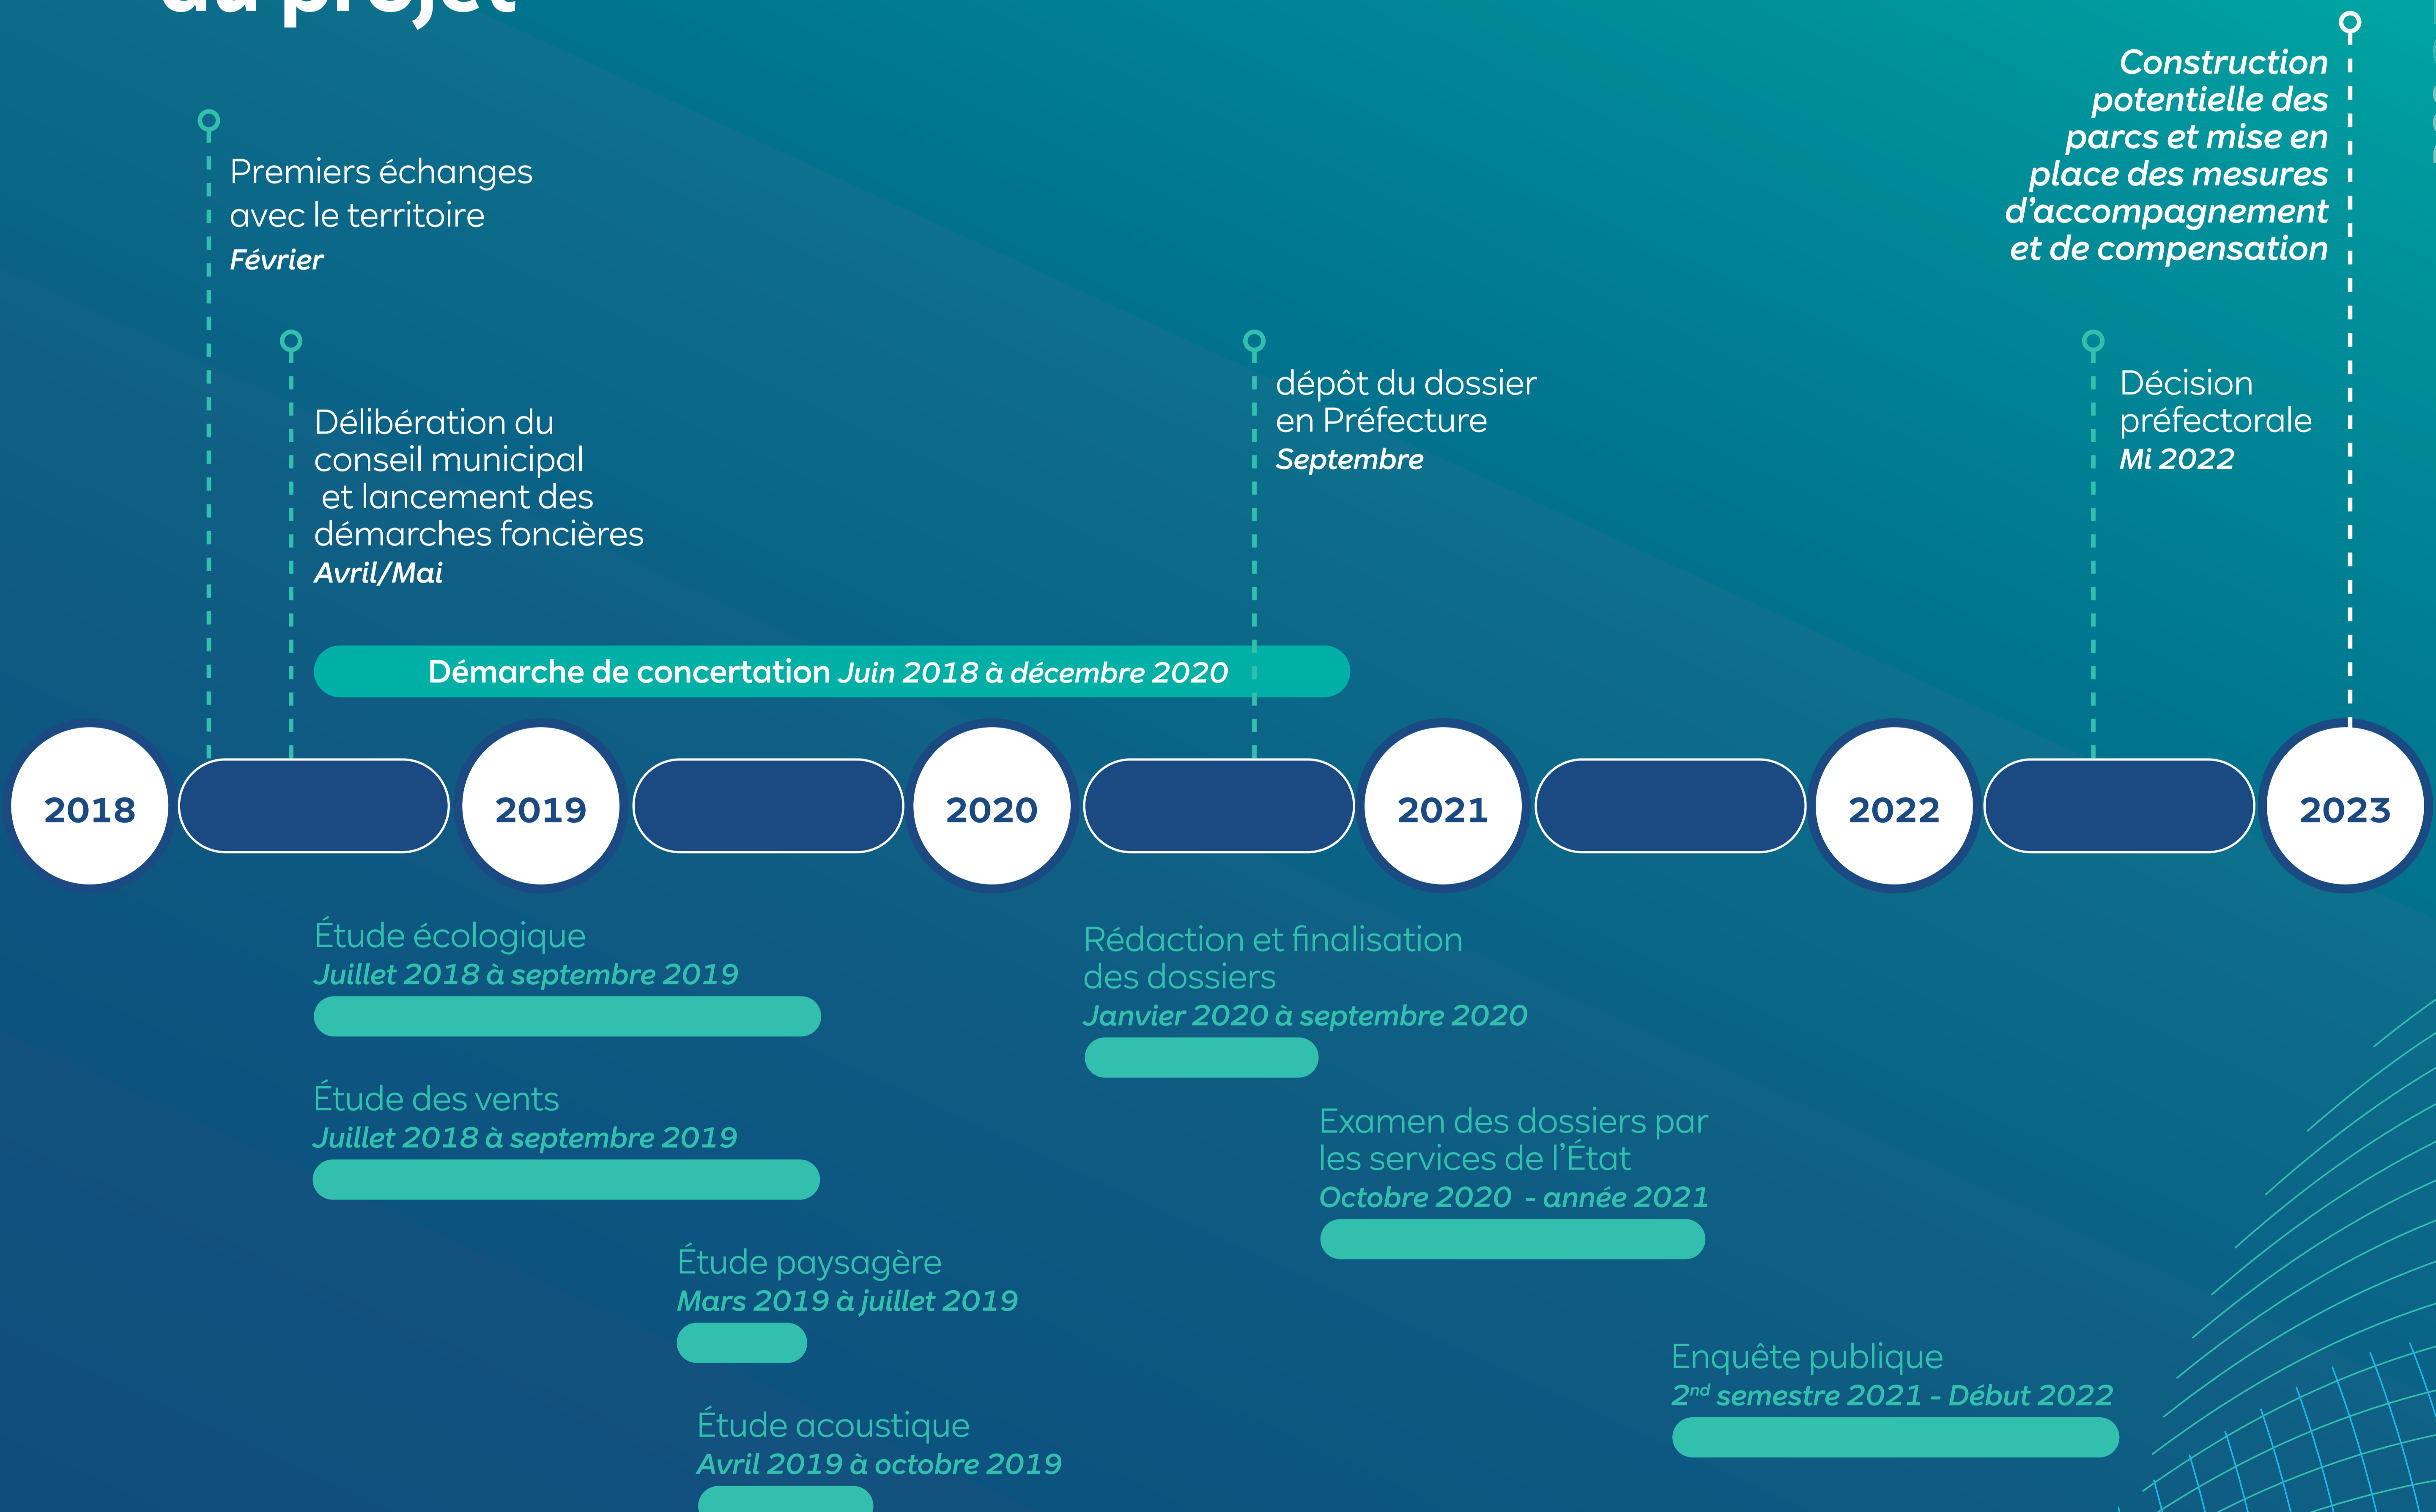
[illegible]

Construction potentielle des parcs et mise en place des mesures d'accompagnement et de compensation

Premiers échanges avec le territoire
Février

Délibération du conseil municipal et lancement des démarches foncières
Avril/Mai

dépôt du dossier en Préfecture
Septembre

Décision préfectorale
Mi 2022

Démarche de concertation Juin 2018 à décembre 2020

2018

2019

2020

2021

2022

2023

Étude écologique
Juillet 2018 à septembre 2019

Étude des vents
Juillet 2018 à septembre 2019

Étude paysagère
Mars 2019 à juillet 2019

Étude acoustique
Avril 2019 à octobre 2019

Rédaction et finalisation des dossiers
Janvier 2020 à septembre 2020

Examen des dossiers par les services de l'État
Octobre 2020 - année 2021

Enquête publique
$2^{nd}$ semestre 2021 - Début 2022